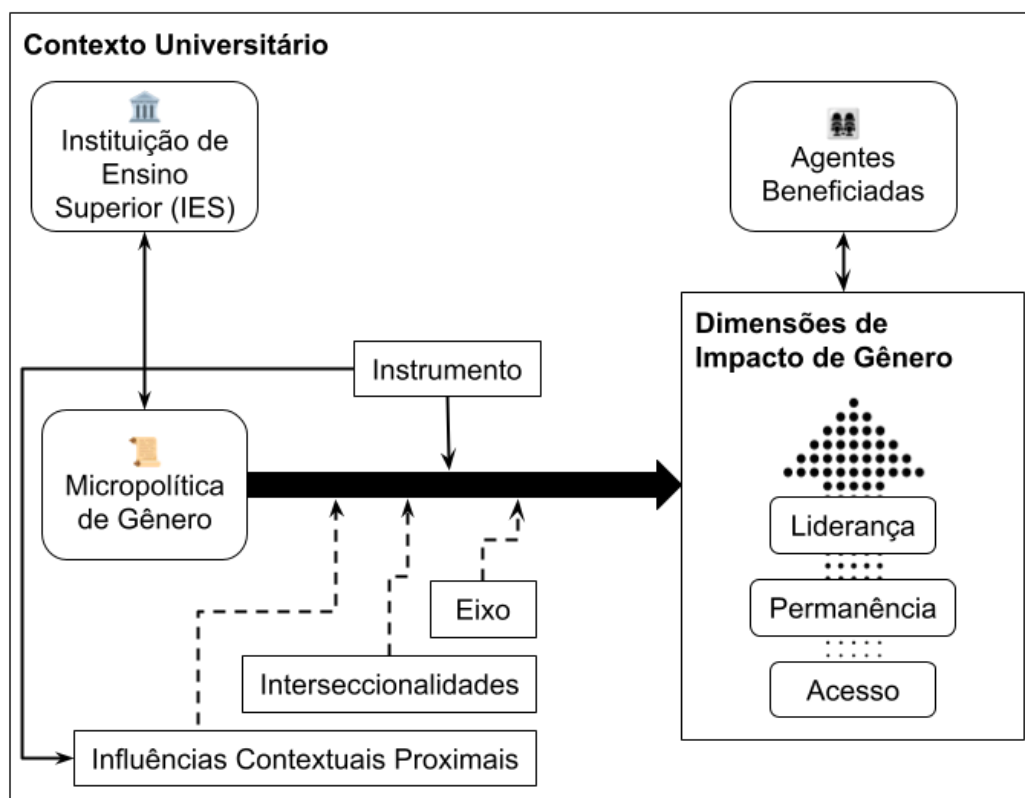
Contexto Universitário

Instituição de Ensino Superior (IES)

Agentes Beneficiadas

Dimensões de Impacto de Gênero

Instrumento

Micropolítica de Gênero

Liderança

Permanência

Acesso

Eixo

Interseccionalidades

Influências Contextuais Proximais